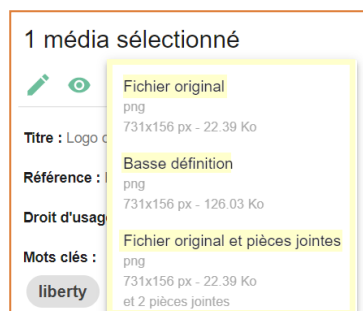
1 média sélectionné

Titre : Logo c

Référence : l

Droit d'usag

Mots clés :

liberty

Fichier original
png
731x156 px - 22.39 Ko

Basse définition
png
731x156 px - 126.03 Ko

Fichier original et pièces jointes
png
731x156 px - 22.39 Ko
et 2 pièces jointes